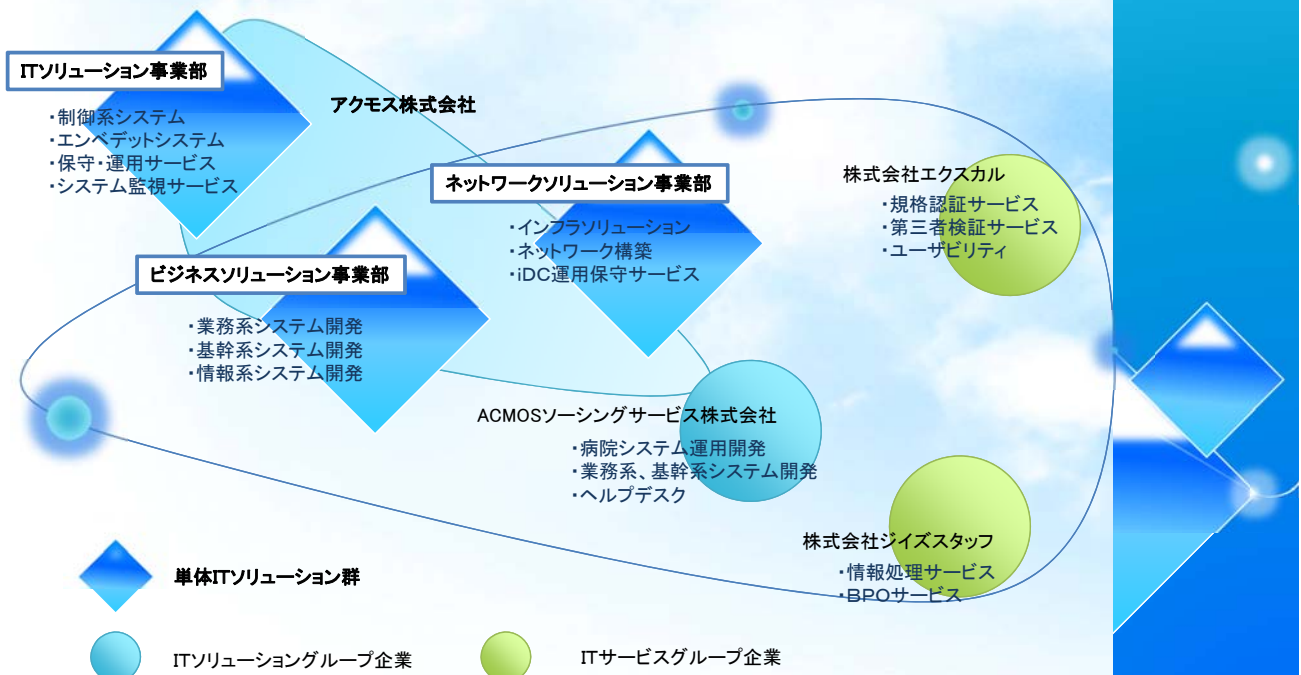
ITソリューション事業部

・制御系システム
・エンベデットシステム
・保守・運用サービス
・システム監視サービス

アクモス株式会社

ネットワークソリューション事業部

・インフラソリューション
・ネットワーク構築
・iDC運用保守サービス

株式会社エクスカル

・規格認証サービス
・第三者検証サービス
・ユーザビリティ

ビジネスソリューション事業部

・業務系システム開発
・基幹系システム開発
・情報系システム開発

ACMOSソーシングサービス株式会社

・病院システム運用開発
・業務系、基幹系システム開発
・ヘルプデスク

株式会社ジイズスタッフ

・情報処理サービス
・BPOサービス

単体ITソリューション群

ITソリューショングループ企業

ITサービスグループ企業